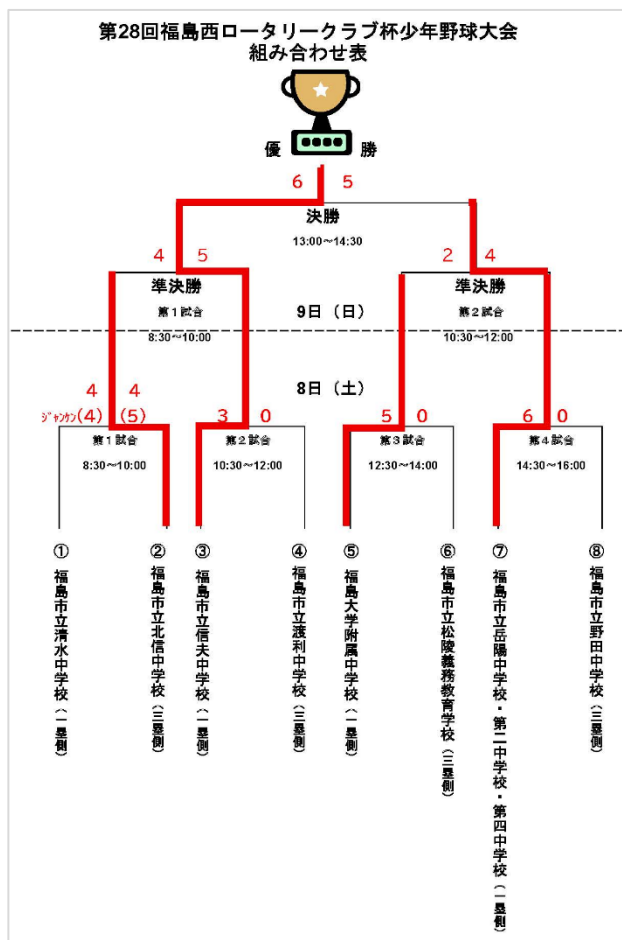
第28回福島西ロータリークラブ杯少年野球大会
組み合わせ表

優　勝

6　5
決勝
13:00～14:30

4　5
準決勝
第１試合
8:30～10:00

2　4
準決勝
第２試合
10:30～12:00

9日（日）

8日（土）

4　4
ジャンケン(4)　(5)
第１試合
8:30～10:00

3　0
第２試合
10:30～12:00

5　0
第３試合
12:30～14:00

6　0
第４試合
14:30～16:00

① 福島市立清水中学校（一塁側）
② 福島市立北信中学校（三塁側）
③ 福島市立信夫中学校（一塁側）
④ 福島市立渡利中学校（三塁側）
⑤ 福島大学附属中学校（一塁側）
⑥ 福島市立松陵義務教育学校（三塁側）
⑦ 福島市立岳陽中学校・第二中学校・第四中学校（一塁側）
⑧ 福島市立野田中学校（三塁側）